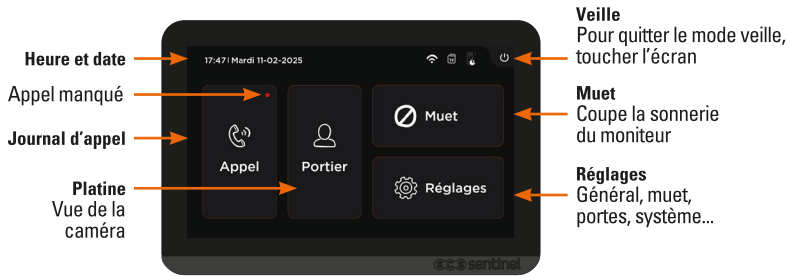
Heure et date

Appel manqué

Journal d'appel

Platine
Vue de la caméra

17:47 | Mardi 11-02-2025

Appel

Portier

Muet

Réglages

Veille
Pour quitter le mode veille, toucher l'écran

Muet
Coupe la sonnerie du moniteur

Réglages
Général, muet, portes, système...

sentinel